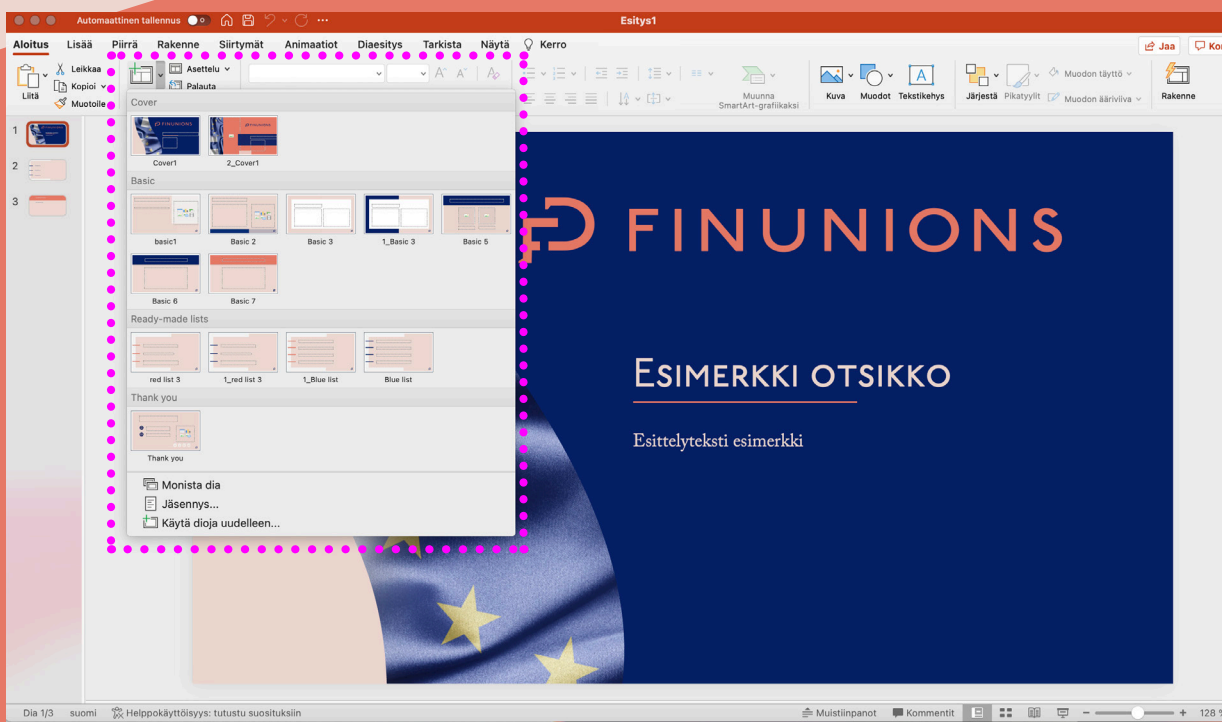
Automaattinen tallennus

Esitys1

Aloitus Lisää Piirrä Rakenne Siirtymät Animaatiot Diaesitys Tarkista Näytä Kerro

Jaa Ko

Liitä Leikkaa Kopioi Muotoile

Asettelu Palauta

Muunna SmartArt-grafiikaksi

Kuva Muodot Tekstikehys

Järjestä Pikatyylit Muodon täyttö Muodon ääriviiva

Rakenne

1
2
3

Cover

Cover1 2_Cover1

Basic

basic1 Basic 2 Basic 3 1_Basic 3 Basic 5

Basic 6 Basic 7

Ready-made lists

red list 3 1_red list 3 1_Blue list Blue list

Thank you

Thank you

Monista dia
Jäsennys...
Käytä dioja uudelleen...

FINUNIONS

ESIMERKKI OTSIKKO

Esittelyteksti esimerkki

Dia 1/3 suomi Helppokäyttöisyys: tutustu suosituksiin

Muistiinpanot Kommentit

128